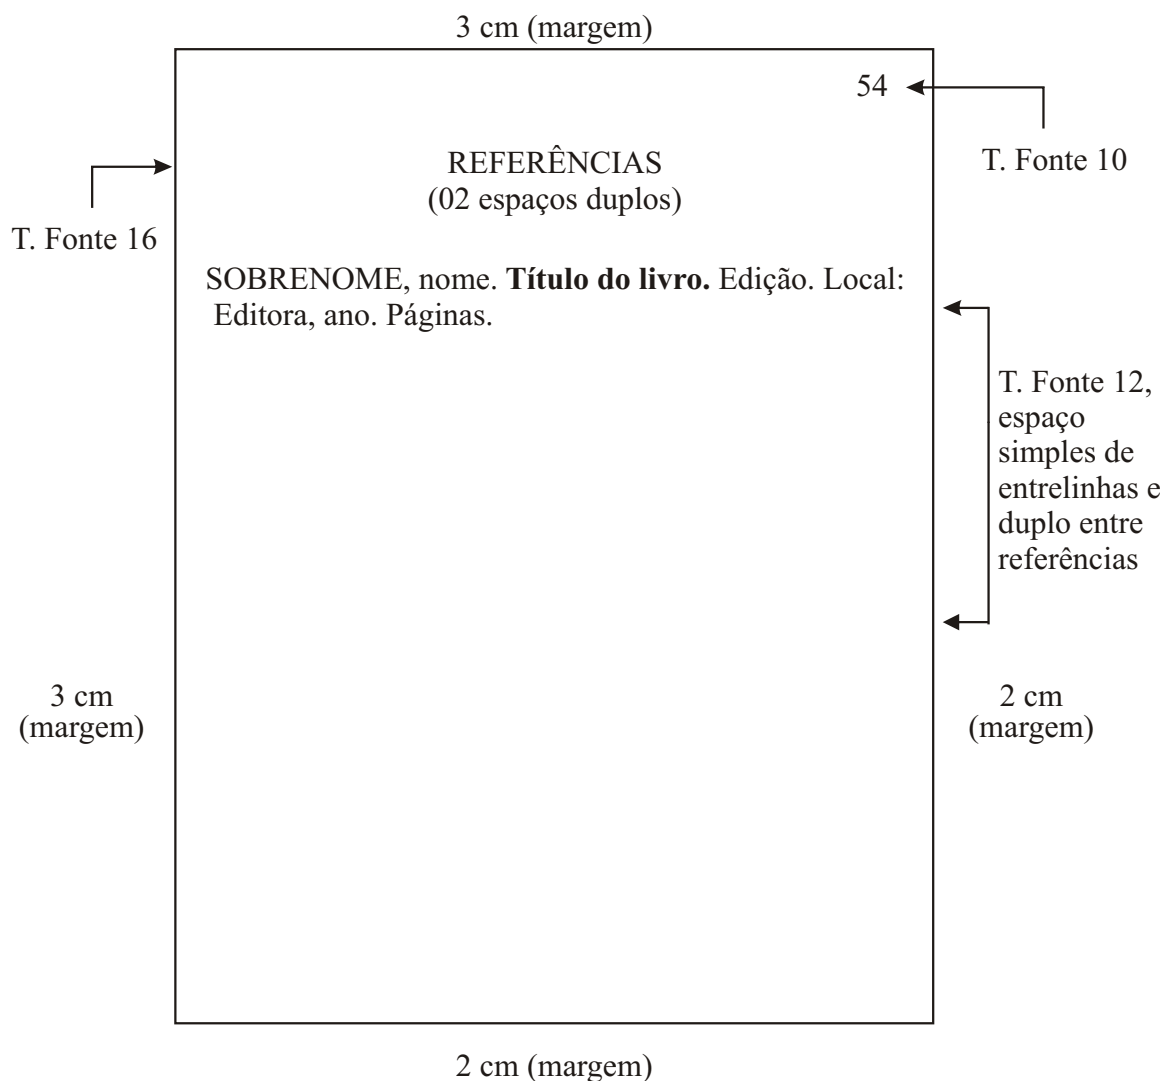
3 cm (margem)

54

T. Fonte 10

T. Fonte 16

REFERÊNCIAS
(02 espaços duplos)

SOBRENOME, nome. **Título do livro.** Edição. Local: Editora, ano. Páginas.

T. Fonte 12, espaço simples de entrelinhas e duplo entre referências

3 cm
(margem)

2 cm
(margem)

2 cm (margem)